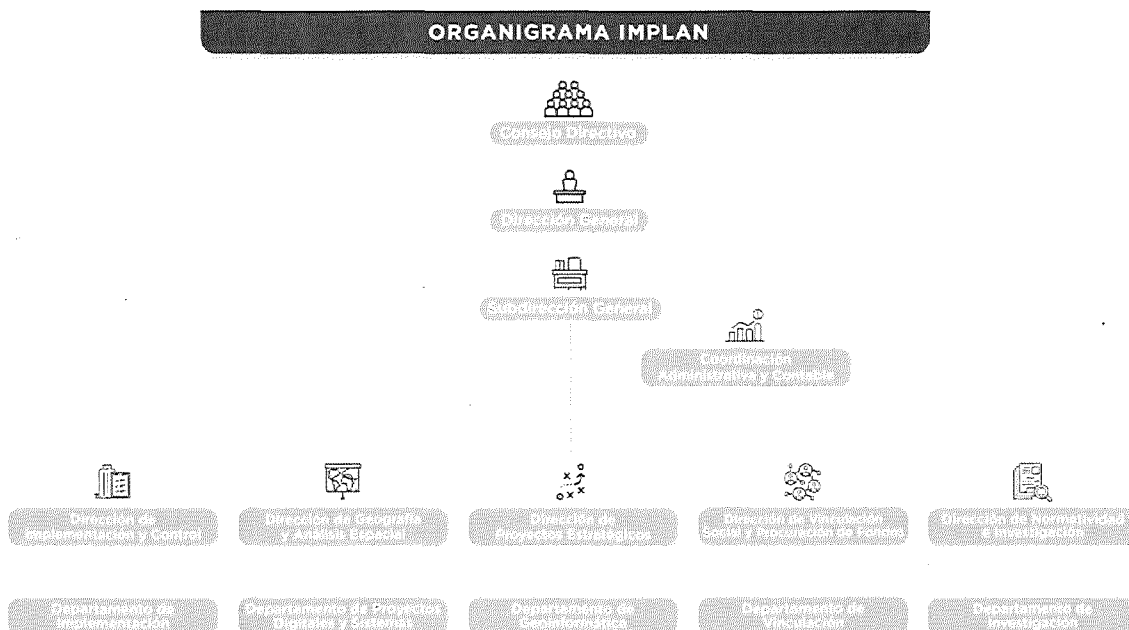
ORGANIGRAMA IMPLAN

Consejo Directivo

Dirección General

Subdirección General

Coordinación Administrativa y Contable

Dirección de Implementación y Control

Dirección de Geografía y Análisis Espacial

Dirección de Proyectos Estratégicos

Dirección de Vinculación Social y Promoción de Política

Dirección de Normatividad e Investigación

Departamento de Implementación

Departamento de Proyectos Digitales y Sistemas

Departamento de Geoinformática

Departamento de Vinculación

Departamento de Investigación